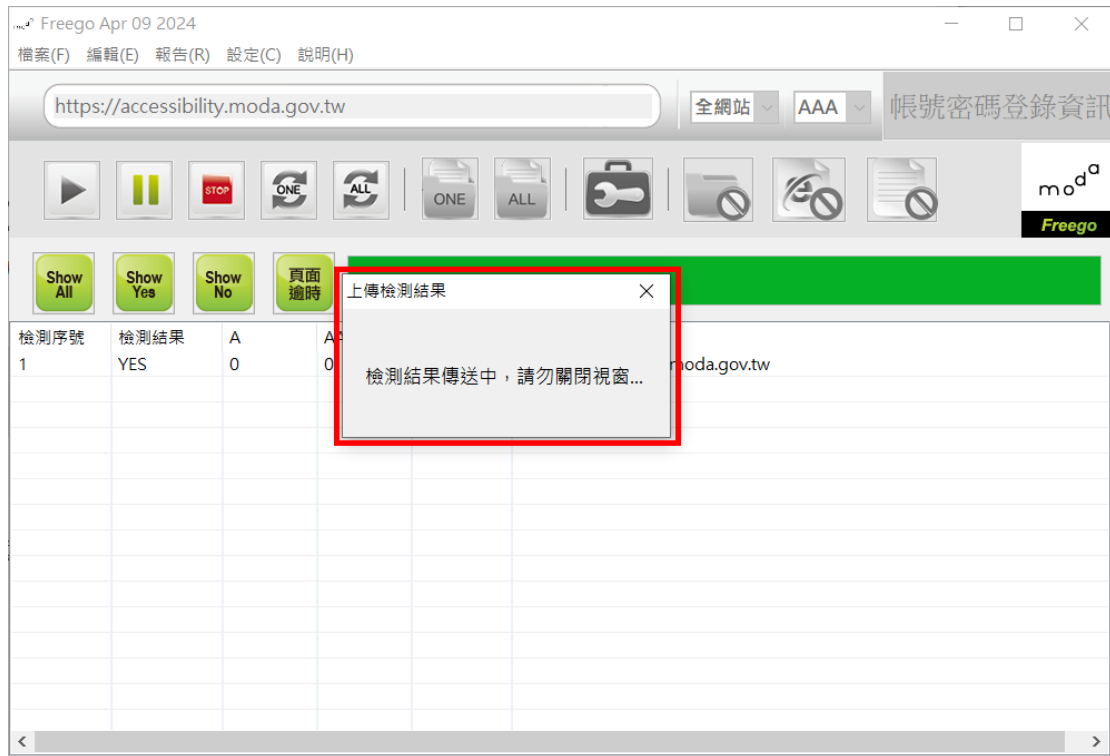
Freego Apr 09 2024

檔案(F) 編輯(E) 報告(R) 設定(C) 說明(H)

https://accessibility.moda.gov.tw

全網站

AAA

帳號密碼登錄資訊

STOP

ONE

ALL

ONE

ALL

moda

Freego

Show All

Show Yes

Show No

頁面逾時

上傳檢測結果

檢測結果傳送中，請勿關閉視窗...

| 檢測序號 | 檢測結果 | A | A |  | |
|---|---|---|---|---|---|
| 1 | YES | 0 | 0 |  | moda.gov.tw |